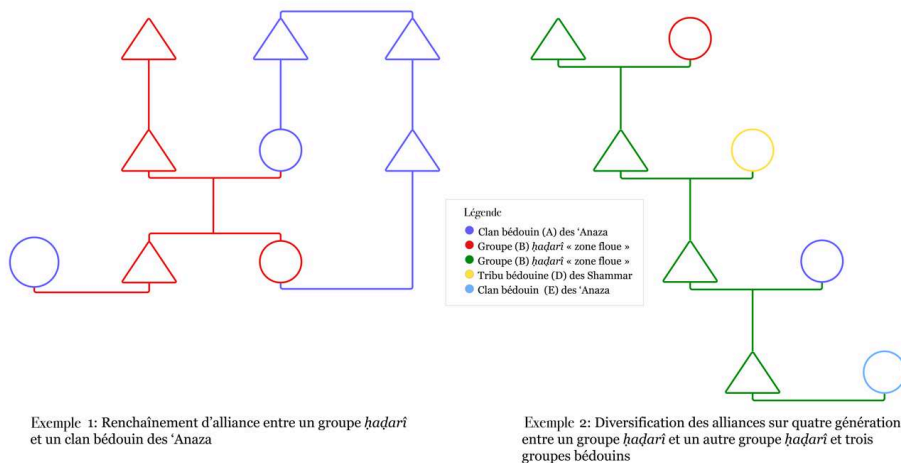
Légende
Clan bédouin (A) des ʻAnaza
Groupe (B) *ḥaḍarî* « zone floue »
Groupe (B) *ḥaḍarî* « zone floue »
Tribu bédouine (D) des Shammar
Clan bédouin (E) des ʻAnaza

Exemple 1: Renchaînement d'alliance entre un groupe *ḥaḍarî* et un clan bédouin des ʻAnaza

Exemple 2: Diversification des alliances sur quatre génération entre un groupe *ḥaḍarî* et un autre groupe *ḥaḍarî* et trois groupes bédouins